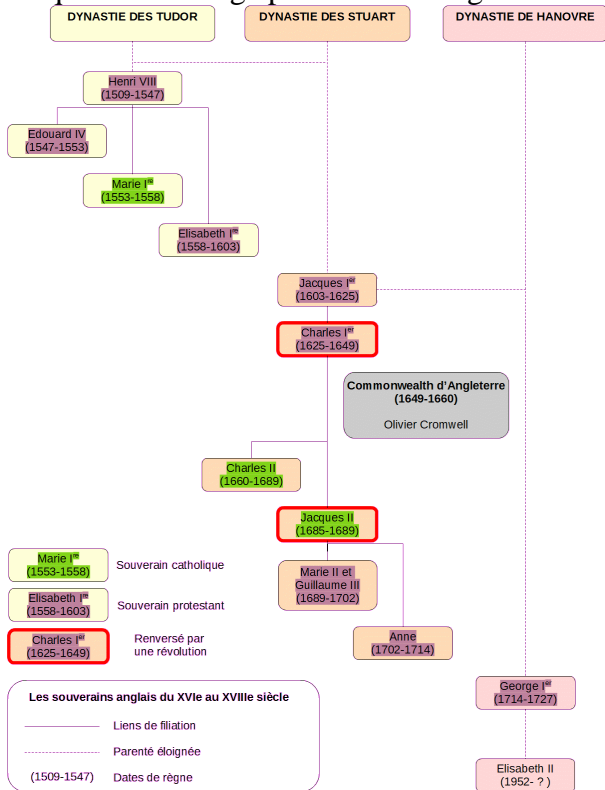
DYNASTIE DES TUDOR

DYNASTIE DES STUART

DYNASTIE DE HANOVRE

Henri VIII
(1509-1547)

Edouard IV
(1547-1553)

Marie Ire
(1553-1558)

Elisabeth Ire
(1558-1603)

Jacques Ier
(1603-1625)

Charles Ier
(1625-1649)

Commonwealth d'Angleterre
(1649-1660)
Olivier Cromwell

Charles II
(1660-1689)

Jacques II
(1685-1689)

Marie II et Guillaume III
(1689-1702)

Anne
(1702-1714)

George Ier
(1714-1727)

Elisabeth II
(1952- ? )

Marie Ire
(1553-1558)
Souverain catholique

Elisabeth Ire
(1558-1603)
Souverain protestant

Charles Ier
(1625-1649)
Renversé par une révolution

Les souverains anglais du XVIe au XVIIIe siècle

Liens de filiation

Parenté éloignée

(1509-1547) Dates de règne